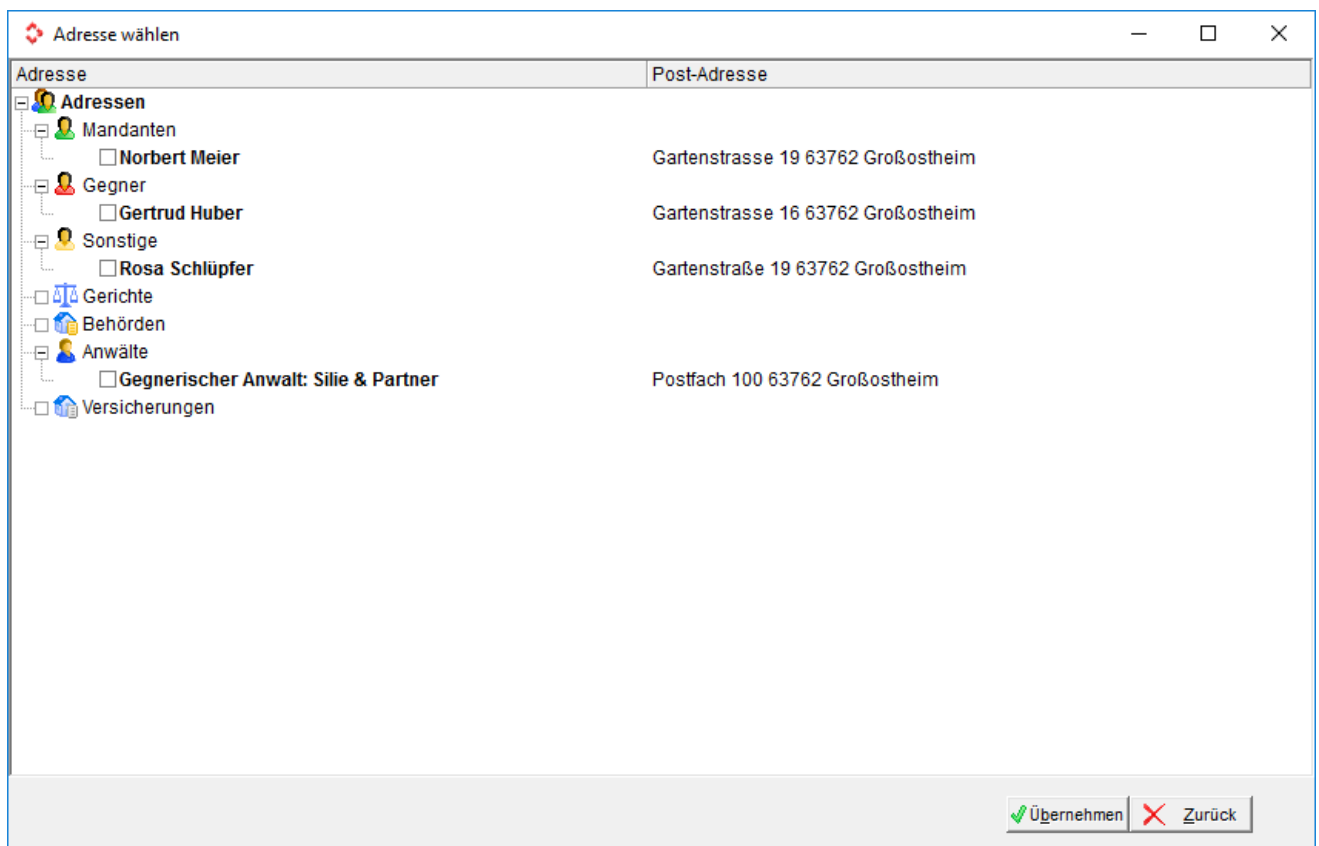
Adresse wählen

| Adresse | Post-Adresse |
|---|---|
| Adressen | |
| Mandanten | |
| Norbert Meier | Gartenstrasse 19 63762 Großostheim |
| Gegner | |
| Gertrud Huber | Gartenstrasse 16 63762 Großostheim |
| Sonstige | |
| Rosa Schlüpfer | Gartenstraße 19 63762 Großostheim |
| Gerichte | |
| Behörden | |
| Anwälte | |
| Gegnerischer Anwalt: Silie & Partner | Postfach 100 63762 Großostheim |
| Versicherungen | |

Übernehmen
Zurück